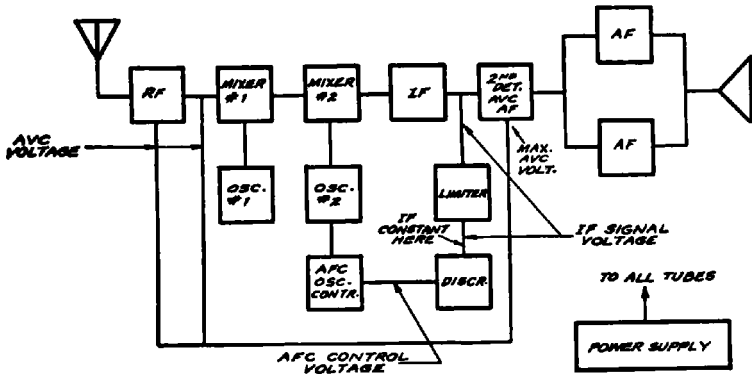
RF

MIXER #1

MIXER #2

IF

$2^{ND}$ DET. AVC AF

AF

AF

AVC VOLTAGE

OSC. #1

OSC. #2

LIMITER

MAX. AVC VOLT.

IF CONSTANT HERE

IF SIGNAL VOLTAGE

AFC OSC. CONTR.

DISCR.

TO ALL TUBES

POWER SUPPLY

AFC CONTROL VOLTAGE